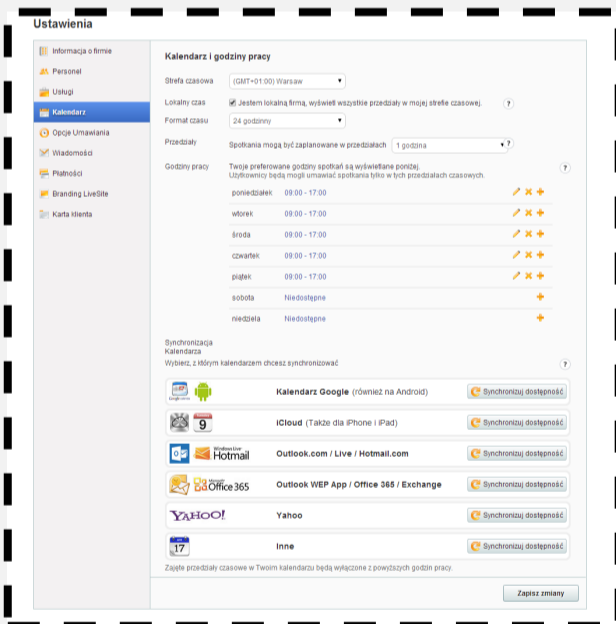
Ustawienia

Informacja o firmie
Personel
Usługi
Kalendarz
Opcje Umawiania
Wiadomości
Płatności
Branding LiveSite
Karta klienta

Kalendarz i godziny pracy

Strefa czasowa (GMT+01:00) Warsaw

Lokalny czas Jestem lokalną firmą, wyświetl wszystkie przedziały w mojej strefie czasowej. ?

Format czasu 24 godzinny

Przedziały Spotkania mogą być zaplanowane w przedziałach 1 godzina ?

Godziny pracy Twoje preferowane godziny spotkań są wyświetlane poniżej. Użytkownicy będą mogli umawiać spotkania tylko w tych przedziałach czasowych. ?

| | |
|---|---|
| poniedziałek | 09:00 - 17:00 |
| wtorek | 09:00 - 17:00 |
| środa | 09:00 - 17:00 |
| czwartek | 09:00 - 17:00 |
| piątek | 09:00 - 17:00 |
| sobota | Niedostępne |
| niedziela | Niedostępne |

Synchronizacja Kalendarza
Wybierz, z którym kalendarzem chcesz synchronizować ?

Kalendarz Google (również na Android) Synchronizuj dostępność
9 iCloud (Także dla iPhone i iPad) Synchronizuj dostępność
Windows Live Hotmail Outlook.com / Live / Hotmail.com Synchronizuj dostępność
Microsoft Office 365 Outlook WEP App / Office 365 / Exchange Synchronizuj dostępność
YAHOO! Yahoo Synchronizuj dostępność
17 Inne Synchronizuj dostępność

Zajęte przedziały czasowe w Twoim kalendarzu będą wyłączone z powyższych godzin pracy.

Zapisz zmiany